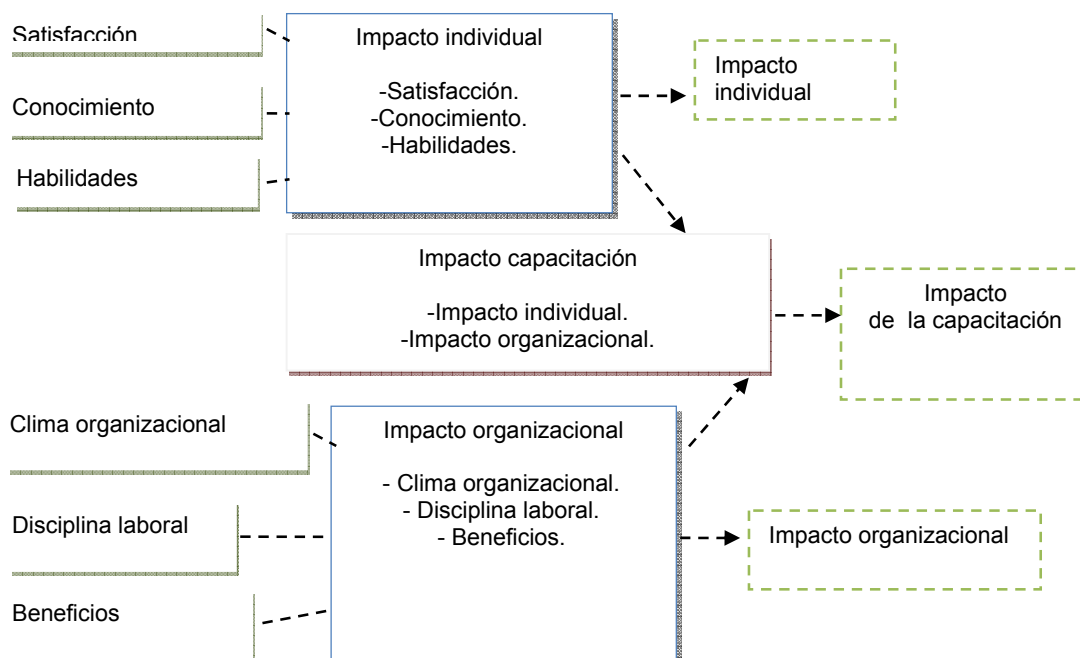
Satisfacción

Conocimiento

Habilidades

Impacto individual

-Satisfacción.
-Conocimiento.
-Habilidades.

Impacto individual

Impacto capacitación

-Impacto individual.
-Impacto organizacional.

Impacto de la capacitación

Clima organizacional

Disciplina laboral

Beneficios

Impacto organizacional

- Clima organizacional.
- Disciplina laboral.
- Beneficios.

Impacto organizacional